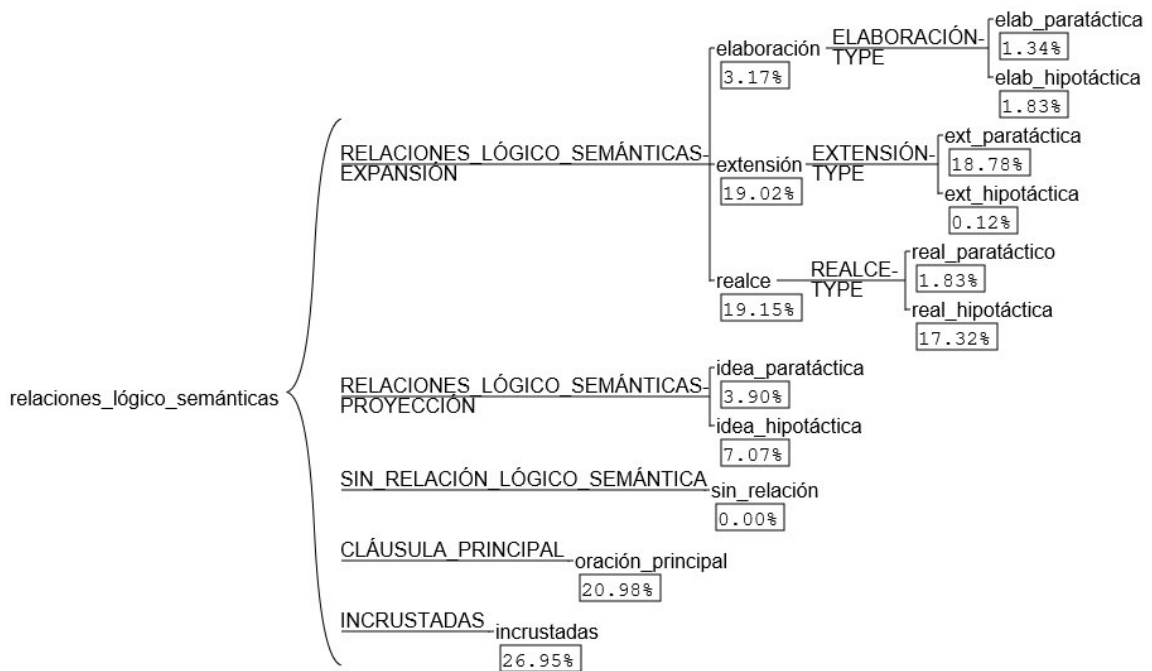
relaciones_lógico_semánticas

RELACIONES_LÓGICO_SEMÁNTICAS-EXPANSIÓN

elaboración
3.17%
ELABORACIÓN-TYPE
elab_paratáctica
1.34%
elab_hipotáctica
1.83%

extensión
19.02%
EXTENSIÓN-TYPE
ext_paratáctica
18.78%
ext_hipotáctica
0.12%

realce
19.15%
REALCE-TYPE
real_paratáctico
1.83%
real_hipotáctica
17.32%

RELACIONES_LÓGICO_SEMÁNTICAS-PROYECCIÓN
idea_paratáctica
3.90%
idea_hipotáctica
7.07%

SIN_RELACIÓN_LÓGICO_SEMÁNTICA
sin_relación
0.00%

CLÁUSULA_PRINCIPAL
oración_principal
20.98%

INCRUSTADAS
incrustadas
26.95%